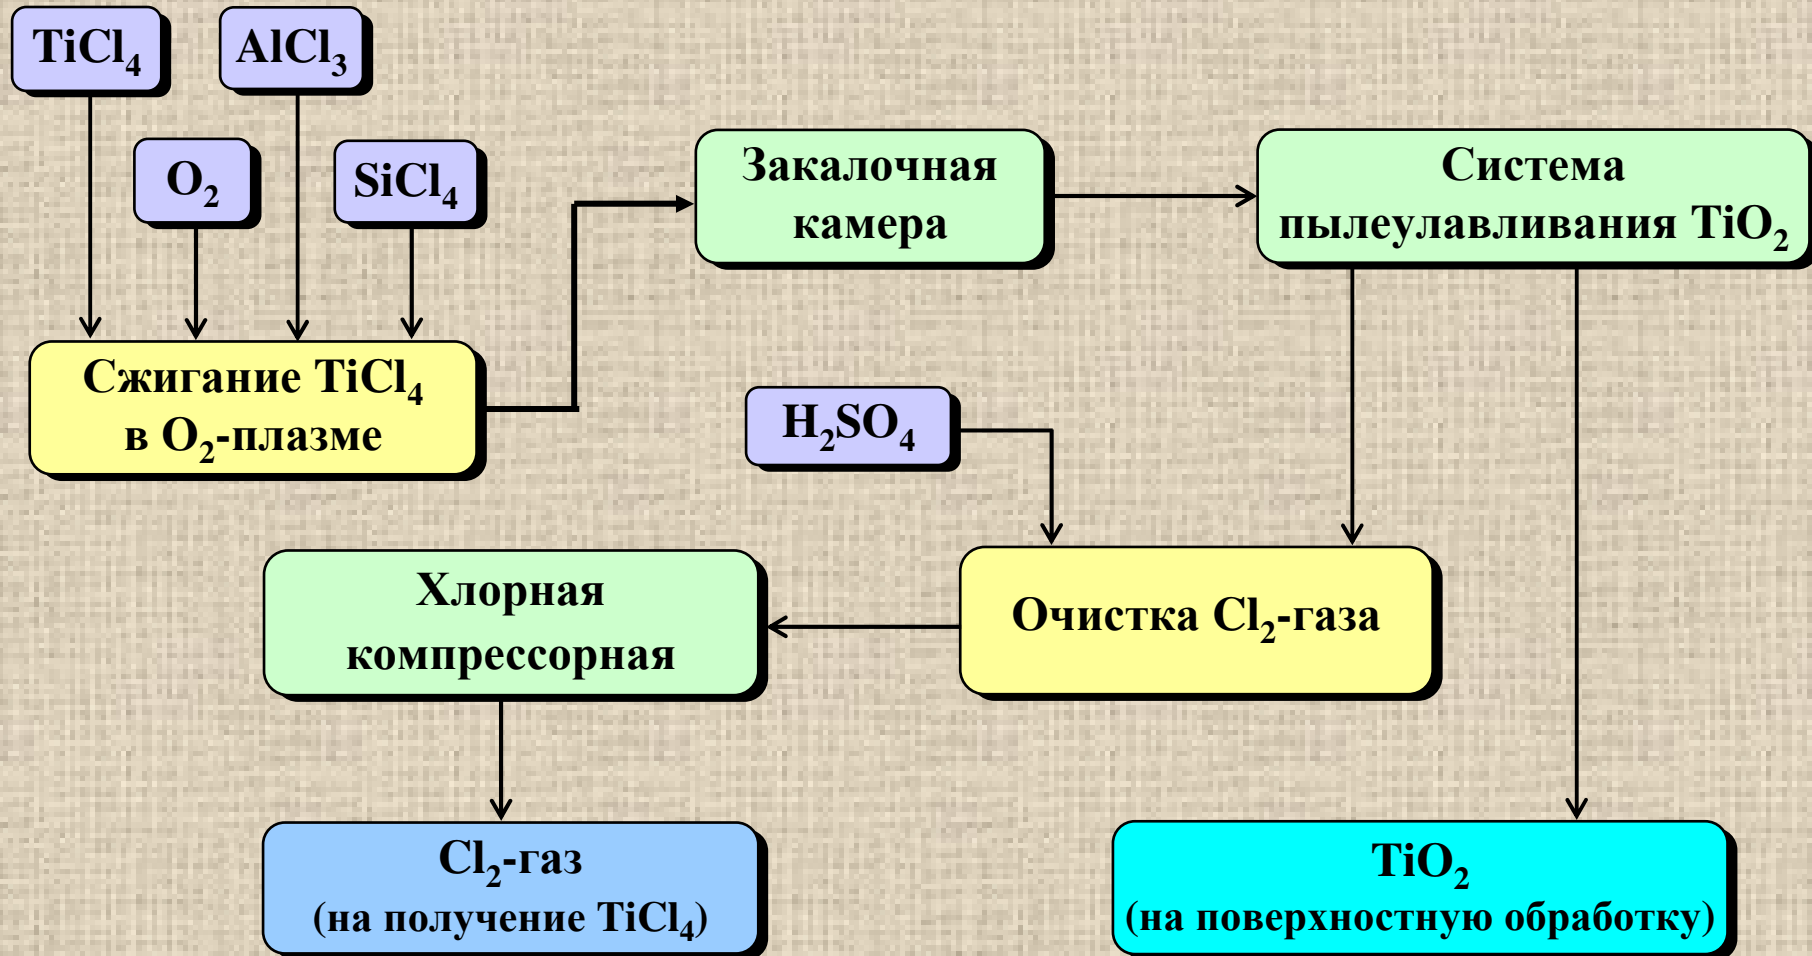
$TiCl_4$

$AlCl_3$

$O_2$

$SiCl_4$

Сжигание $TiCl_4$ в $O_2$-плазме

Закалочная камера

Система пылеулавливания $TiO_2$

$H_2SO_4$

Хлорная компрессорная

Очистка $Cl_2$-газа

$Cl_2$-газ (на получение $TiCl_4$)

$TiO_2$ (на поверхностную обработку)